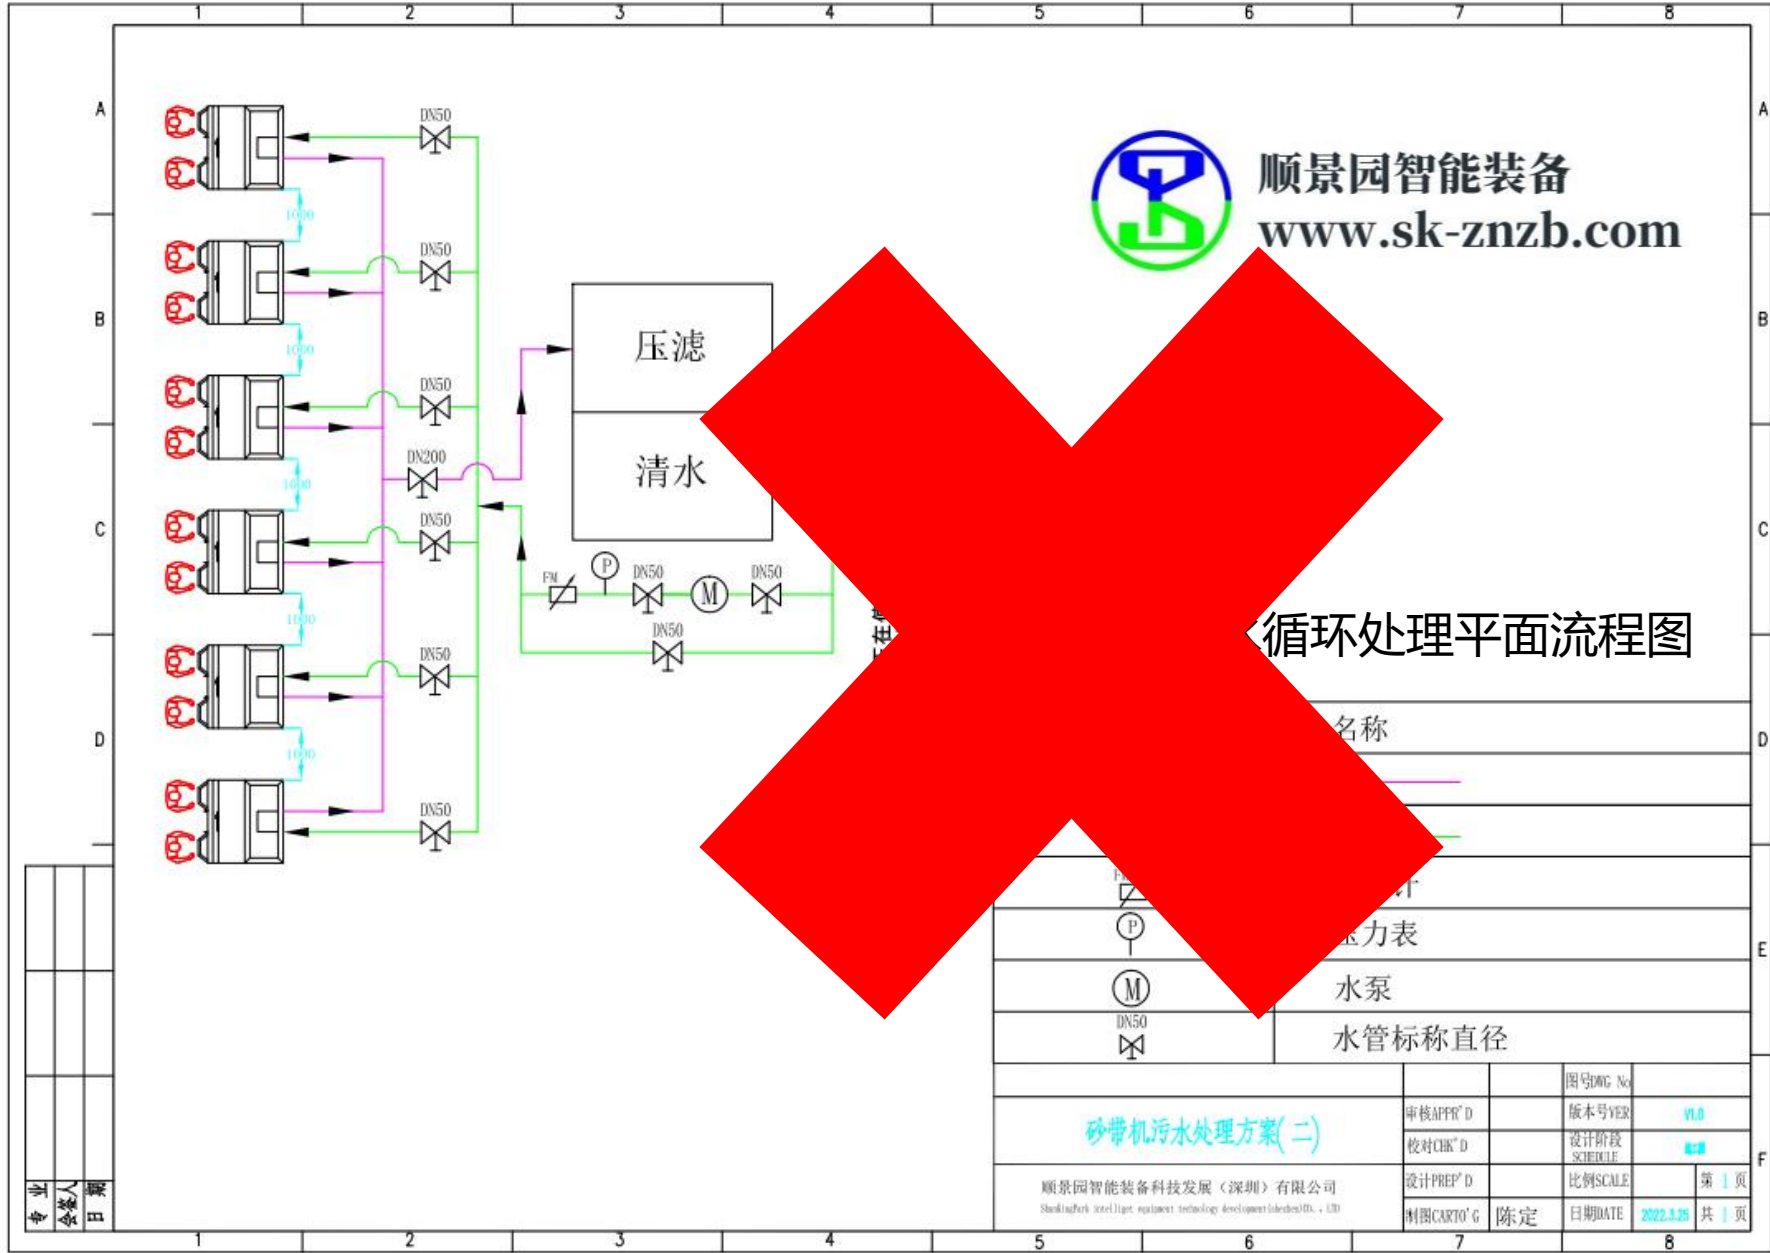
1 2 3 4 5 6 7 8

A
B
C
D
E
F

顺景园智能装备
www.sk-znzb.com

DN50
DN50
DN50
DN200
DN50
DN50
DN50

1000
1000
1000
1000
1000

压滤
清水

FM
P
DN50
M
DN50
DN50

循环处理平面流程图

名称

FM
P
力表
M
水泵
DN50
水管标称直径

砂带机污水处理方案(二)
顺景园智能装备科技发展（深圳）有限公司
ShunJingYuan intelligent equipment technology development (shenzhen) CO., LTD

审核APPR'D
校对CHK'D
设计PREP'D
制图CARTO'G 陈定

图号DWG No
版本号VER V1.0
设计阶段 SCHEDULE
比例SCALE 第 1 页
日期DATE 2022.3.25 共 1 页

专业
会签人
日期